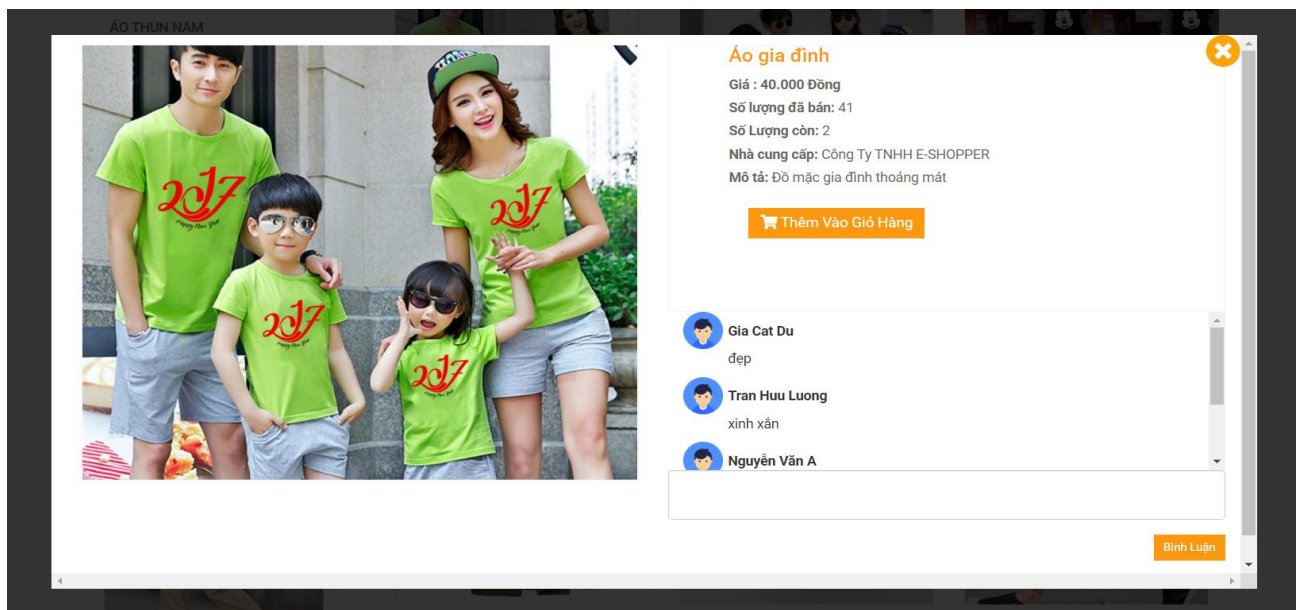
ÁO THUN NAM

2017
Happy New Year

2017
Happy New Year

2017
Happy New Year

2017
Happy New Year

Áo gia đình

Giá : 40.000 Đồng

Số lượng đã bán: 41

Số Lượng còn: 2

Nhà cung cấp: Công Ty TNHH E-SHOPPER

Mô tả: Đồ mặc gia đình thoáng mát

Thêm Vào Giỏ Hàng

Gia Cat Du

đẹp

Tran Huu Luong

xinh xắn

Nguyễn Văn A

Bình Luận